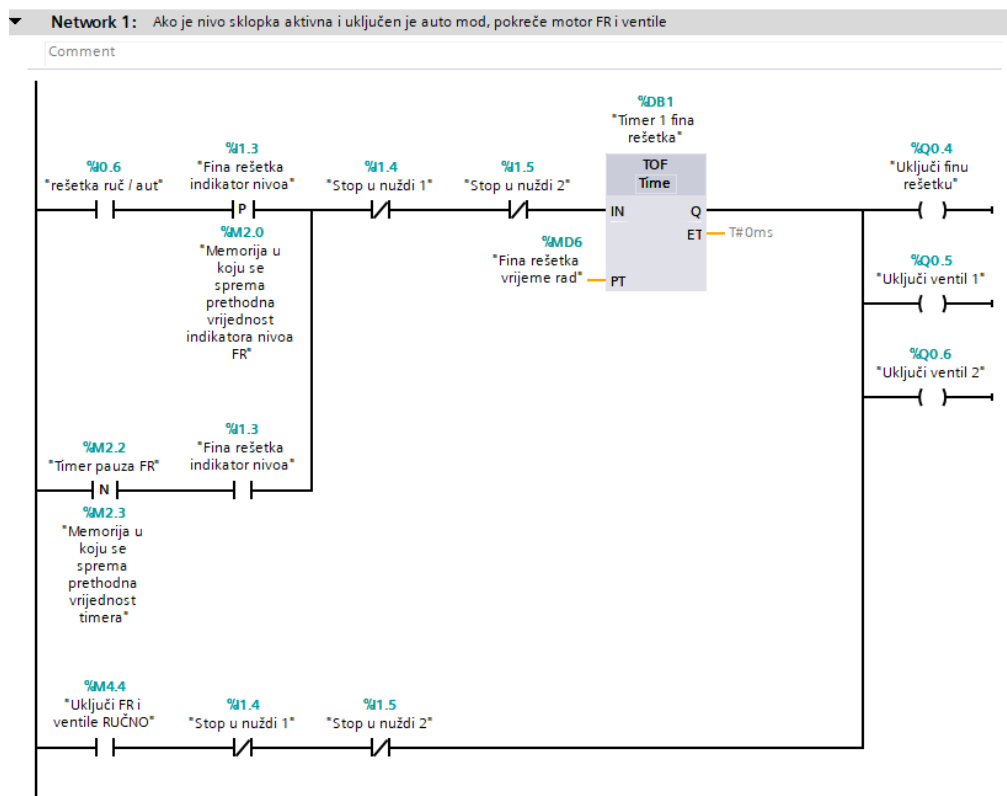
Network 1: Ako je nivo sklopka aktivna i uključen je auto mod, pokreće motor FR i ventile

Comment

%I0.6
"rešetka ruč / aut"

%I1.3
"Fina rešetka indikator nivoa"
P
%M2.0
"Memorija u koju se sprema prethodna vrijednost indikatora nivoa FR"

%I1.4
"Stop u nuždi 1"

%I1.5
"Stop u nuždi 2"

%DB1
"Timer 1 fina rešetka"
TOF
Time
IN
Q
ET
T#0ms
PT

%MD6
"Fina rešetka vrijeme rad"

%Q0.4
"Uključi finu rešetku"

%Q0.5
"Uključi ventil 1"

%Q0.6
"Uključi ventil 2"

%M2.2
"Timer pauza FR"
N
%M2.3
"Memorija u koju se sprema prethodna vrijednost timera"

%I1.3
"Fina rešetka indikator nivoa"

%M4.4
"Uključi FR i ventile RUČNO"

%I1.4
"Stop u nuždi 1"

%I1.5
"Stop u nuždi 2"